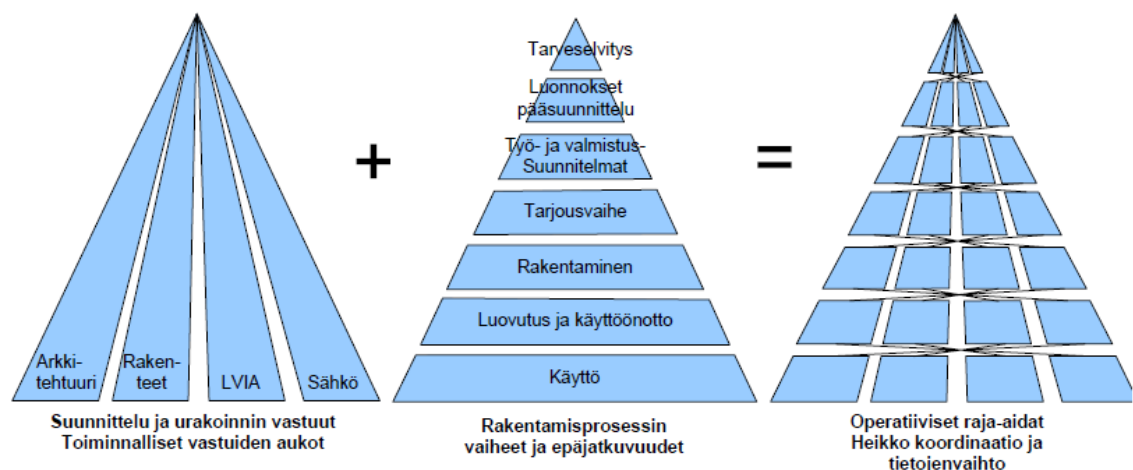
Arkkitehtuuri
Rakenteet
LVIA
Sähkö

Suunnittelu ja urakoinnin vastuut
Toiminnalliset vastuiden aukot

+

Tarveselvitys
Luonnokset pääsuunnittelu
Työ- ja valmistus-Suunnitelmat
Tarjousvaihe
Rakentaminen
Luovutus ja käyttöönotto
Käyttö

Rakentamisprosessin vaiheet ja epäjatkuvuudet

=

Operatiiviset raja-aidat
Heikko koordinaatio ja tietojenvaihto